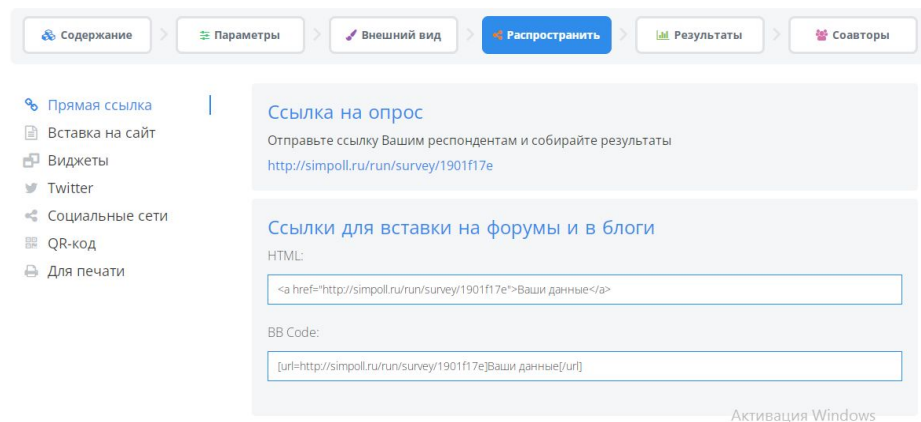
Содержание Параметры Внешний вид Распространить Результаты Соавторы

Прямая ссылка
Вставка на сайт
Виджеты
Twitter
Социальные сети
QR-код
Для печати

Ссылка на опрос

Отправьте ссылку Вашим респондентам и собирайте результаты

http://simpoll.ru/run/survey/1901f17e

Ссылки для вставки на форумы и в блоги

HTML:

<a href="http://simpoll.ru/run/survey/1901f17e">Ваши данные</a>

BB Code:

[url=http://simpoll.ru/run/survey/1901f17e]Ваши данные[/url]

Активация Windows